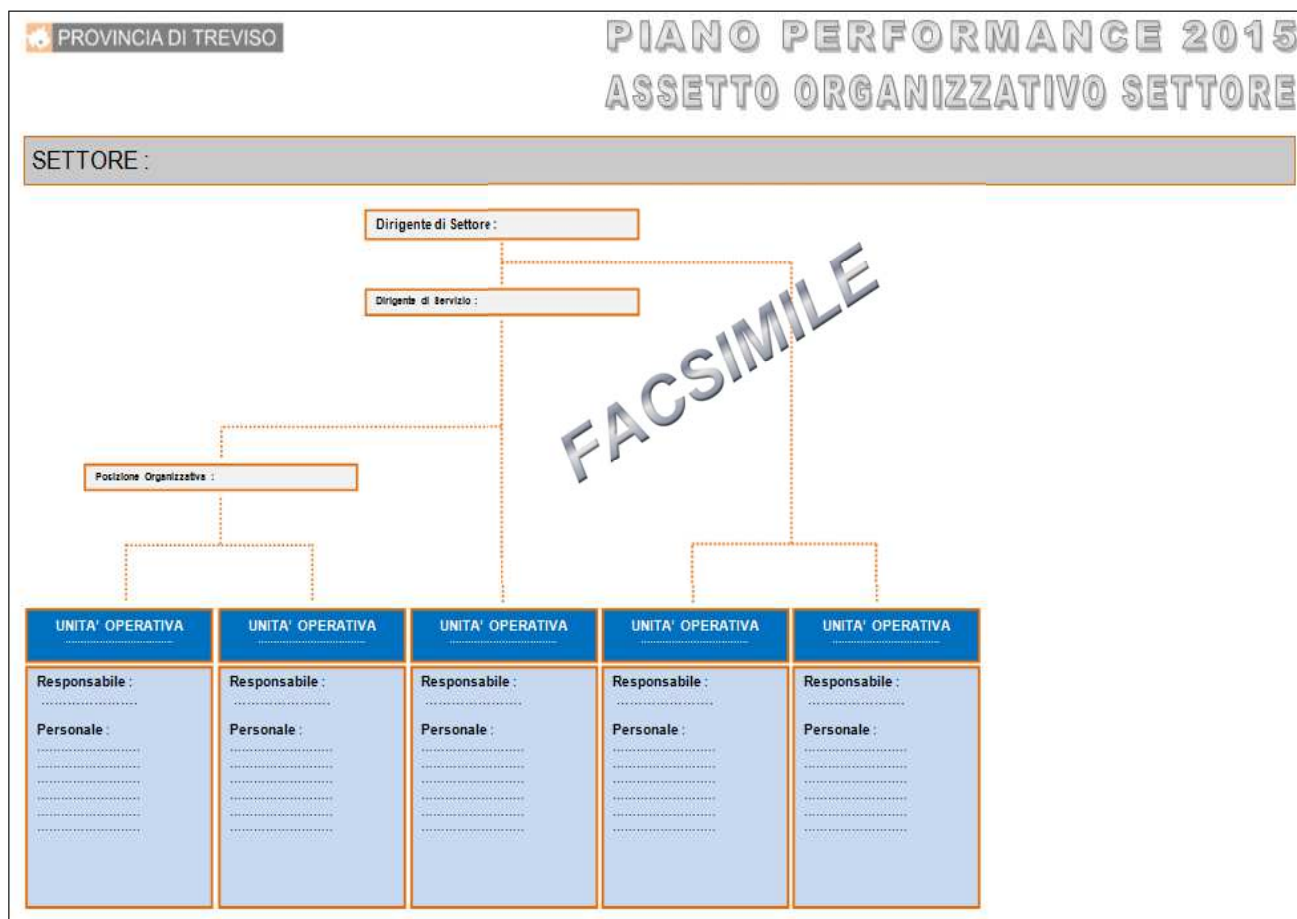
PROVINCIA DI TREVISO

PIANO PERFORMANCE 2015
ASSETTO ORGANIZZATIVO SETTORE

SETTORE :

Dirigente di Settore :

Dirigente di Servizio :

FACSIMILE

Posizione Organizzativa :

| UNITA' OPERATIVA | UNITA' OPERATIVA | UNITA' OPERATIVA | UNITA' OPERATIVA | UNITA' OPERATIVA |
|---|---|---|---|---|
| Responsabile : | Responsabile : | Responsabile : | Responsabile : | Responsabile : |
| Personale : | Personale : | Personale : | Personale : | Personale : |